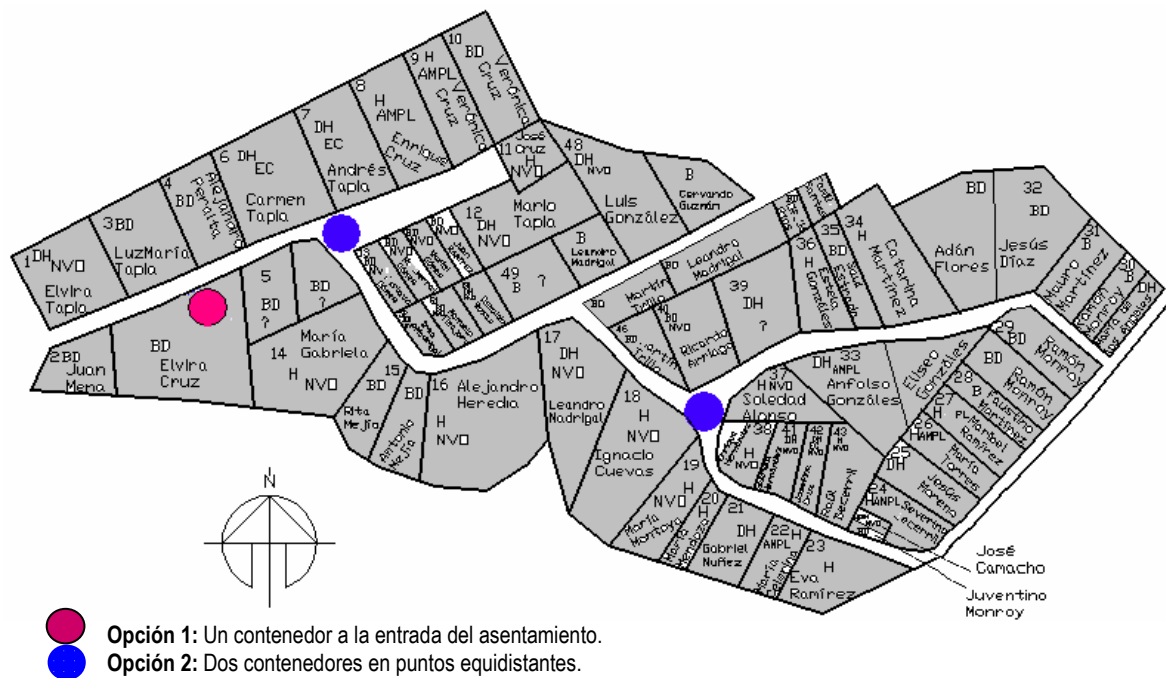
1 DH NVO Elvira Tapia
3 BD LuzMaría Tapia
4 BD Alejandro Peralta
6 DH EC Carmen Tapia
7 DH EC Andrés Tapia
8 H AMPL Enrique Cruz
9 H AMPL Verónica Cruz
10 BD Verónica Cruz
11 H NVO José Cruz
48 DH NVO Luis González
B Cervando Guzmán
12 DH NVO Mario Tapia
B Leandro Madrigal
49 B ?
5 BD ?
BD ?
2 BD Juan Mena
BD Elvira Cruz
14 H NVO María Gabriela
15 BD Rita Mejía
BD Antonia Mejía
16 Alejandro Heredia H NVO
17 DH NVO Leandro Madrigal
18 H NVO Ignacio Cuevas
19 H NVO María Montoya
20 H Mario Mendoza
21 DH Gabriel Nuñez
22 H AMPL María Balderas
23 H Eva Ramírez
24 H AMPL Severino Becerril
25 DH Josés Moreno
26 H AMPL María Torres
27 PL Maribel Ramírez
28 B Faustino Martínez
BD Ramón Monroy
29 BD Ramón Monroy
30 B
31 B Mauro Martínez
Ramón Monroy
María de los Angeles
DH
32 BD Jesús Díaz
BD Adán Flores
34 H Catarina Martínez
35 BD Saúl Estrada
36 H Estela Gonzáles
39 DH ?
Leandro Madrigal
Martín Tello
Ricardo Arriaga
46 BD Martín Tello
33 DH AMPL Anfolso Gonzáles
Eliseo Gonzáles
37 H NVO Soledad Alonso
38 H NVO
41
42
43 H NVO
Raúl Becerril
José Camacho
Juventino Monroy
N
Opción 1: Un contenedor a la entrada del asentamiento.
Opción 2: Dos contenedores en puntos equidistantes.